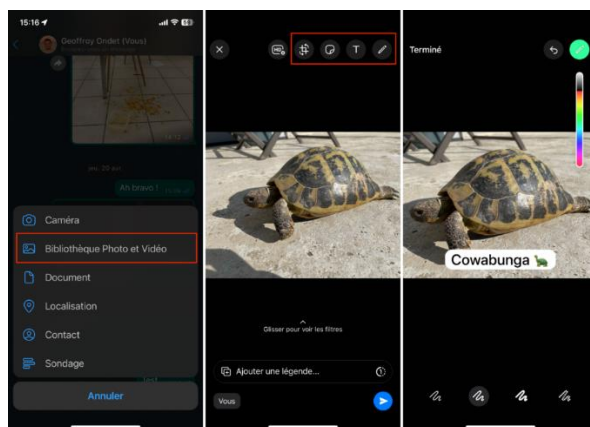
15:16

Geoffroy Ondet (Vous)

Ah bravo !

Caméra

Bibliothèque Photo et Vidéo

Document

Localisation

Contact

Sondage

Annuler

Glisser pour voir les filtres

Ajouter une légende...

Vous

Terminé

Cowabunga 🐢